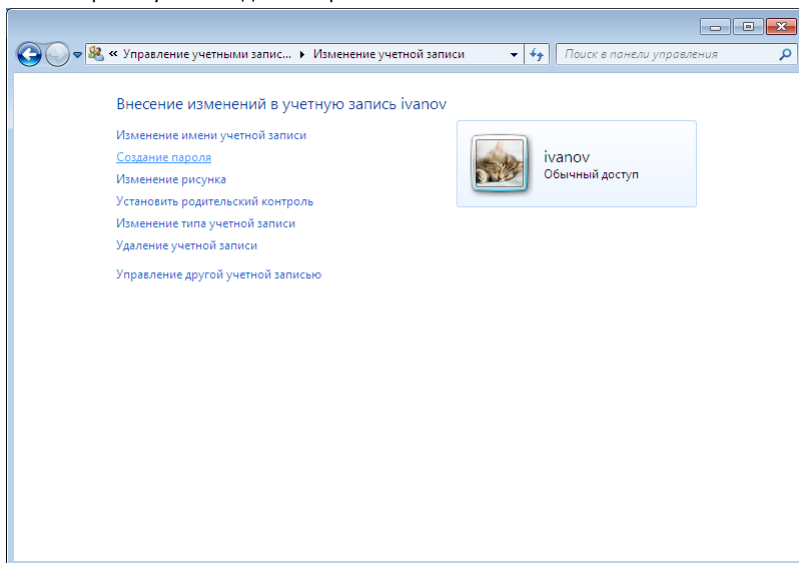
« Управление учетными запис... ▸ Изменение учетной записи

Поиск в панели управления

Внесение изменений в учетную запись ivanov

Изменение имени учетной записи

Создание пароля

Изменение рисунка

Установить родительский контроль

Изменение типа учетной записи

Удаление учетной записи

Управление другой учетной записью

ivanov
Обычный доступ